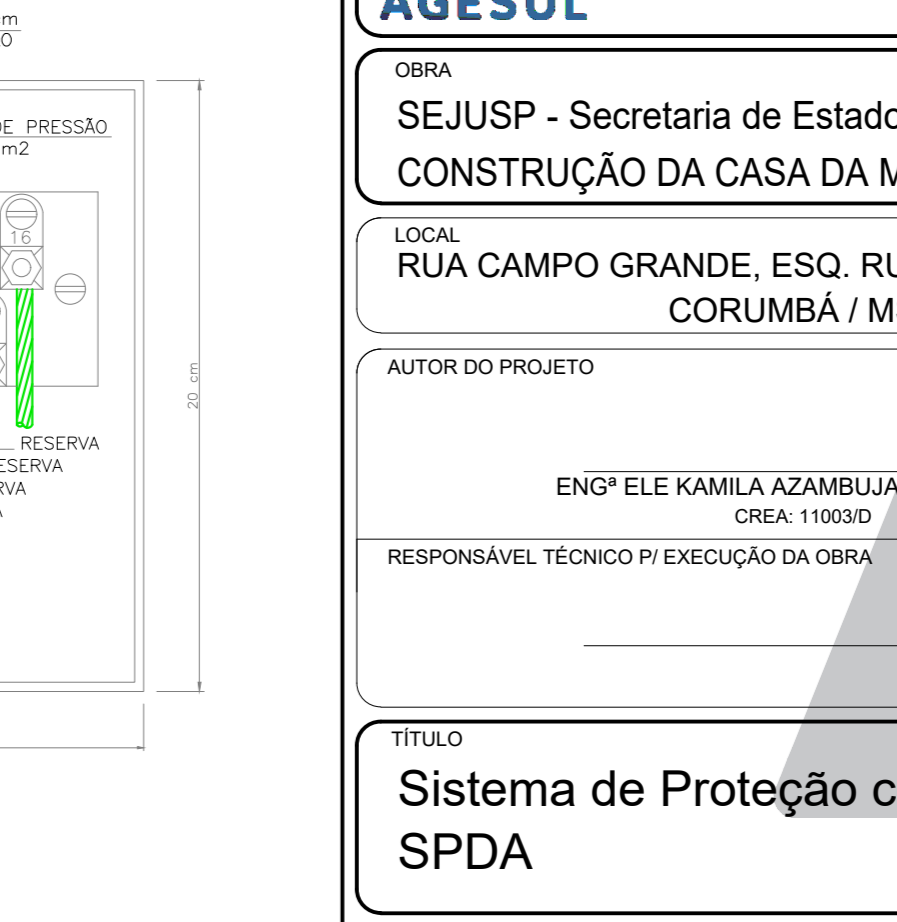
m
0

DE PRESSÃO
m2

16

20 cm

RESERVA
ESERVA
RVA
A

AGESUL

OBRA
SEJUSP - Secretaria de Estado
CONSTRUÇÃO DA CASA DA M

LOCAL
RUA CAMPO GRANDE, ESQ. RU
CORUMBÁ / M

AUTOR DO PROJETO

ENGª ELE KAMILA AZAMBUJA
CREA: 11003/D

RESPONSÁVEL TÉCNICO P/ EXECUÇÃO DA OBRA

TÍTULO
Sistema de Proteção c
SPDA